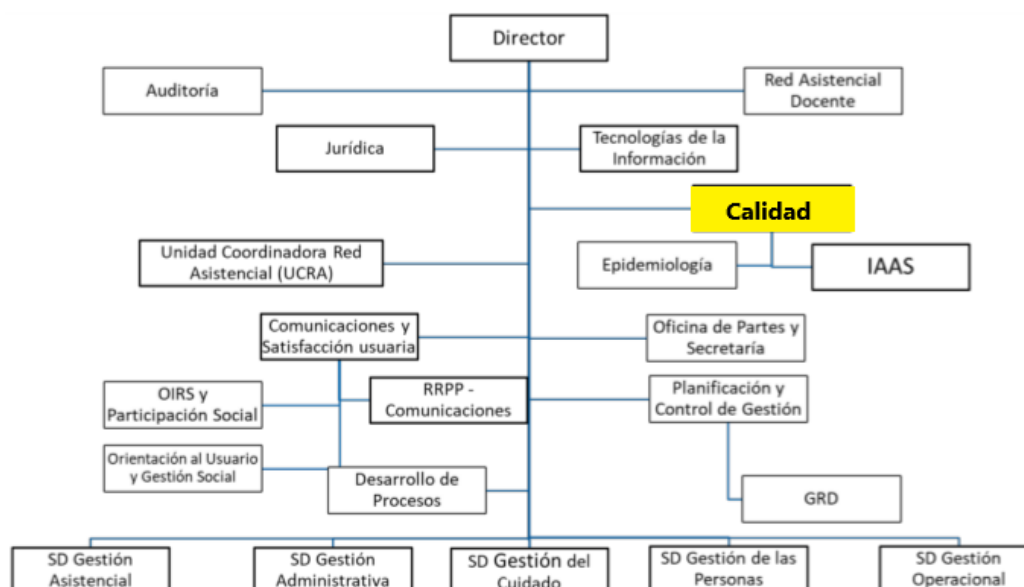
Director

Auditoría

Red Asistencial Docente

Jurídica

Tecnologías de la Información

Calidad

Unidad Coordinadora Red Asistencial (UCRA)

Epidemiología

IAAS

Comunicaciones y Satisfacción usuaria

Oficina de Partes y Secretaría

OIRS y Participación Social

RRPP - Comunicaciones

Planificación y Control de Gestión

Orientación al Usuario y Gestión Social

Desarrollo de Procesos

GRD

SD Gestión Asistencial

SD Gestión Administrativa

SD Gestión del Cuidado

SD Gestión de las Personas

SD Gestión Operacional